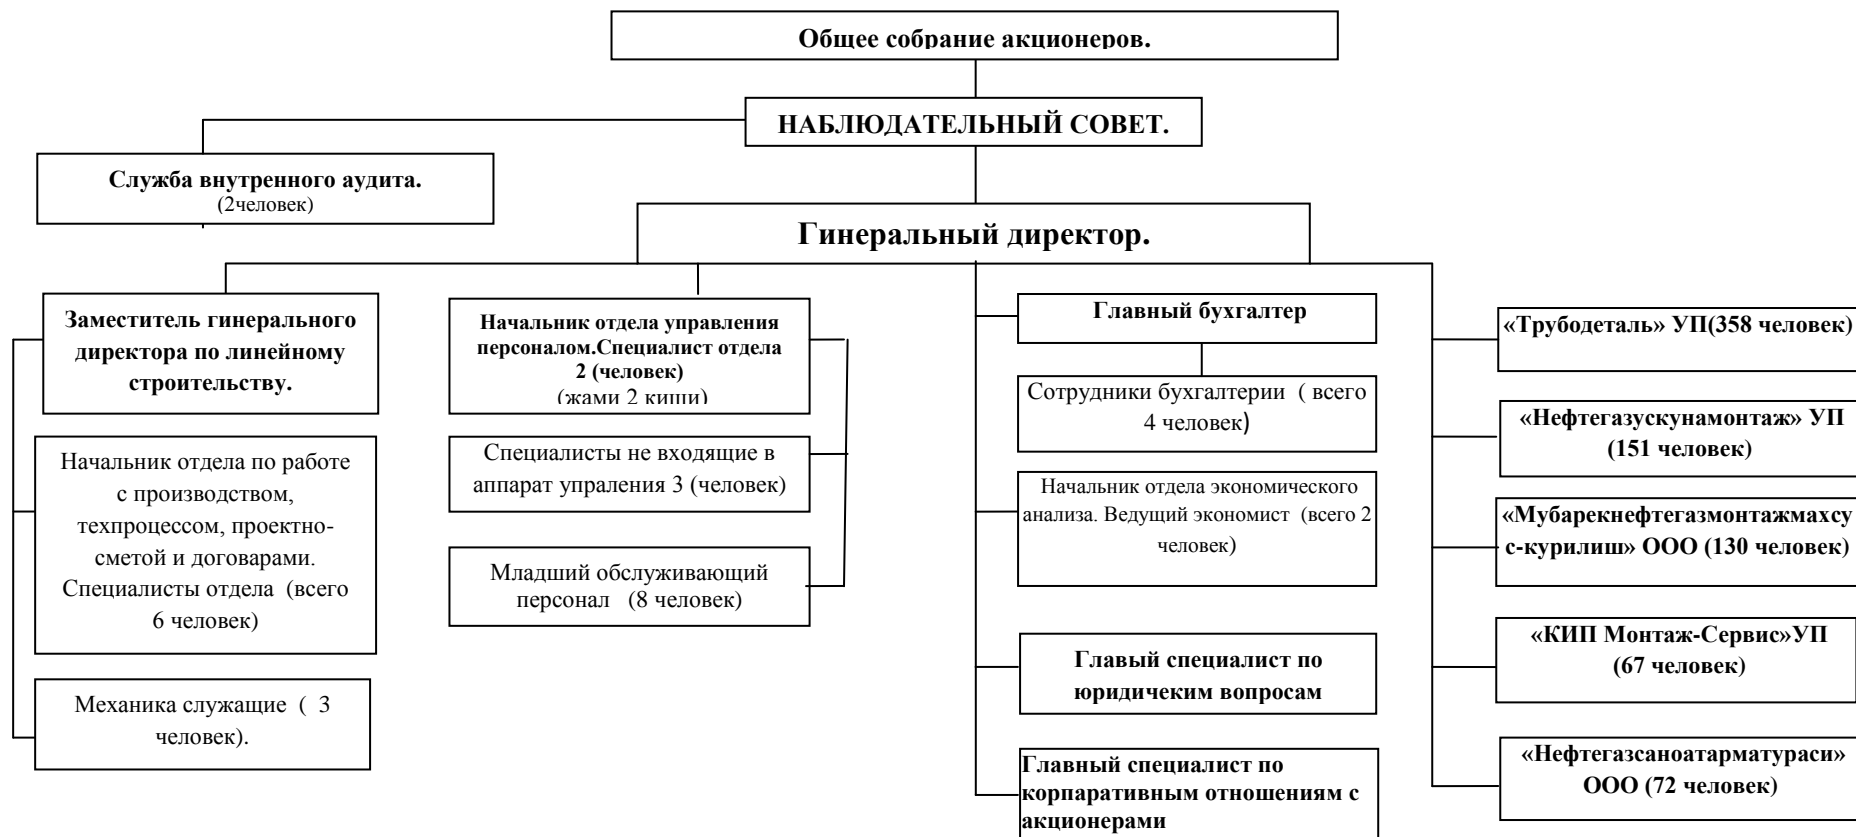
Общее собрание акционеров.

НАБЛЮДАТЕЛЬНЫЙ СОВЕТ.

Служба внутренного аудита.
(2человек)

Гинеральный директор.

Заместитель гинерального директора по линейному строительству.

Начальник отдела по работе с производством, техпроцессом, проектно-сметой и договарами. Специалисты отдела (всего 6 человек)

Механика служащие ( 3 человек).

Начальник отдела управления персоналом.Специалист отдела 2 (человек)
(жами 2 киши)

Специалисты не входящие в аппарат упраления 3 (человек)

Младший обслуживающий персонал (8 человек)

Главный бухгалтер

Сотрудники бухгалтерии ( всего 4 человек)

Начальник отдела экономического анализа. Ведущий экономист (всего 2 человек)

Главый специалист по юридичеким вопросам

Главный специалист по корпаративным отношениям с акционерами

«Трубодеталь» УП(358 человек)

«Нефтегазускунамонтаж» УП (151 человек)

«Мубарекнефтегазмонтажмахсус-курилиш» ООО (130 человек)

«КИП Монтаж-Сервис»УП (67 человек)

«Нефтегазсаноатарматураси» ООО (72 человек)